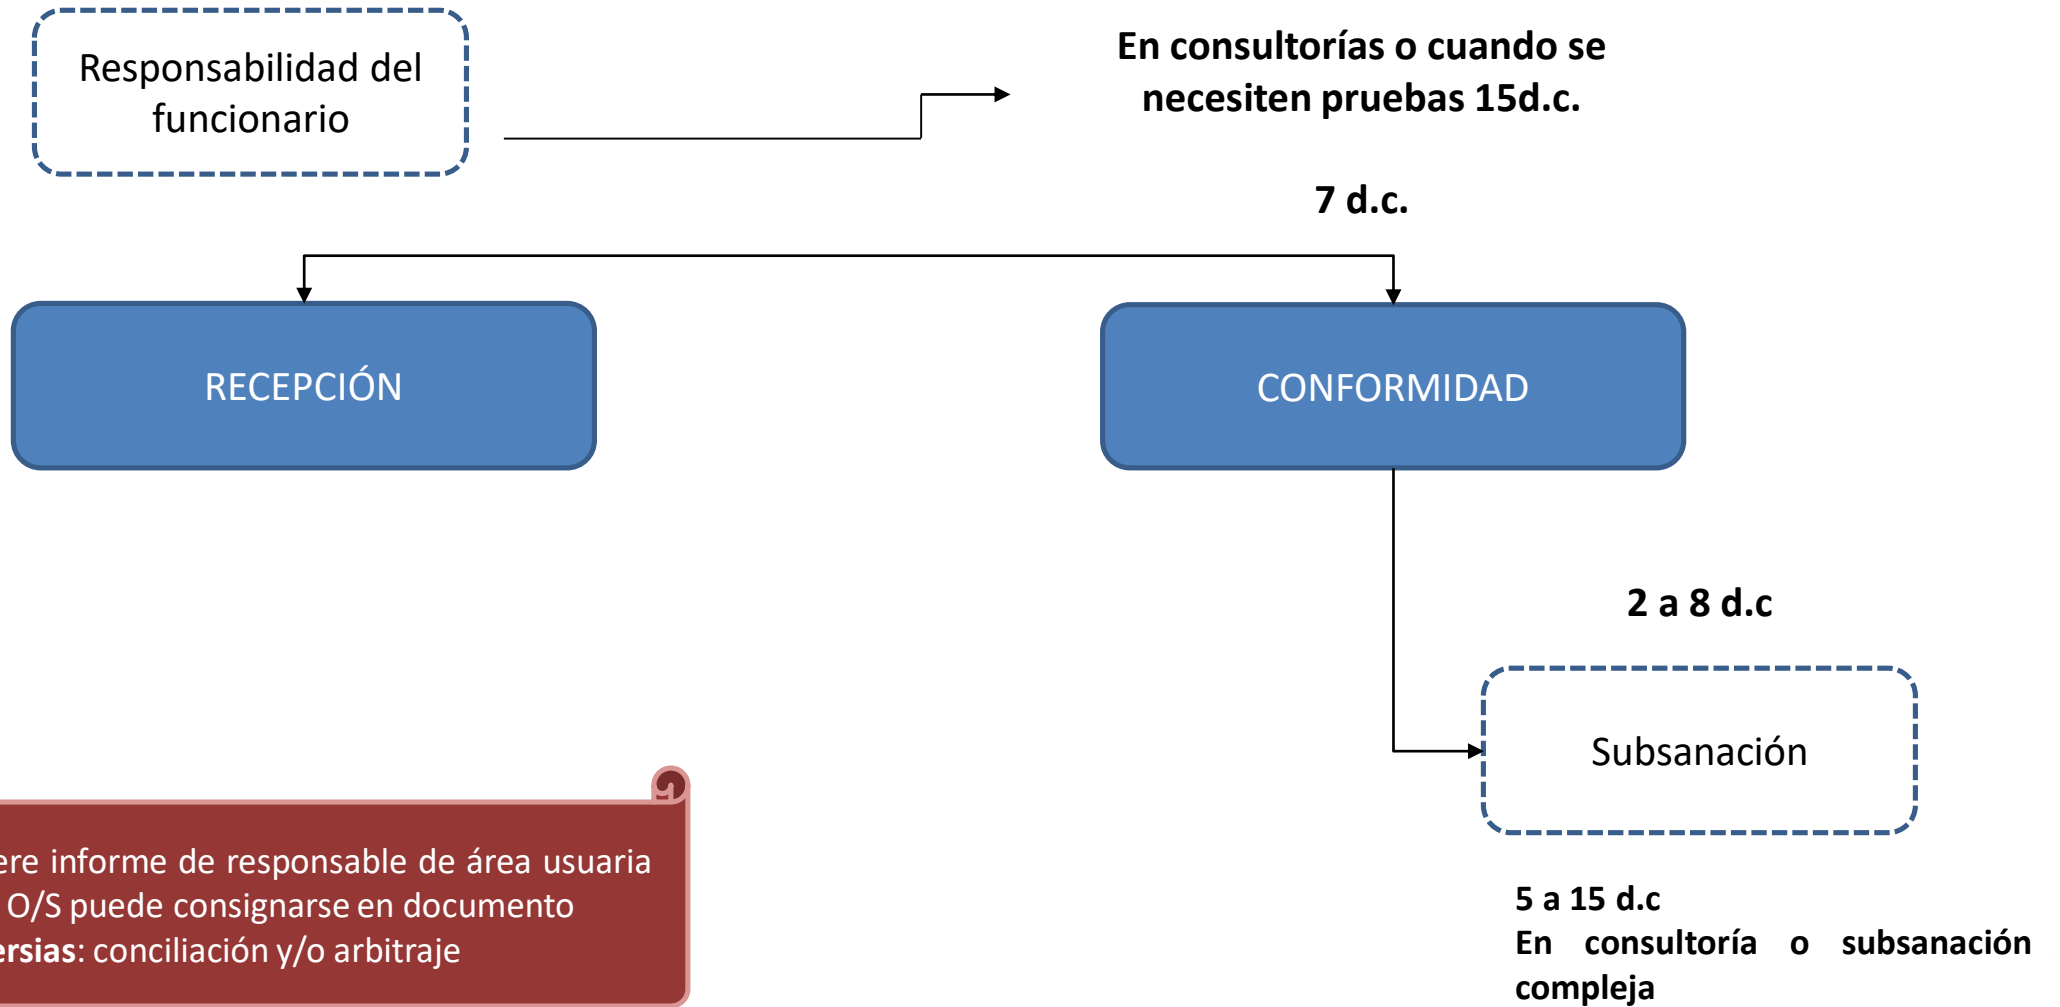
Responsabilidad del funcionario

En consultorías o cuando se necesiten pruebas 15d.c.

7 d.c.

RECEPCIÓN

CONFORMIDAD

2 a 8 d.c

Subsanación

ere informe de responsable de área usuaria
O/S puede consignarse en documento
ersias: conciliación y/o arbitraje

5 a 15 d.c
En consultoría o subsanación compleja